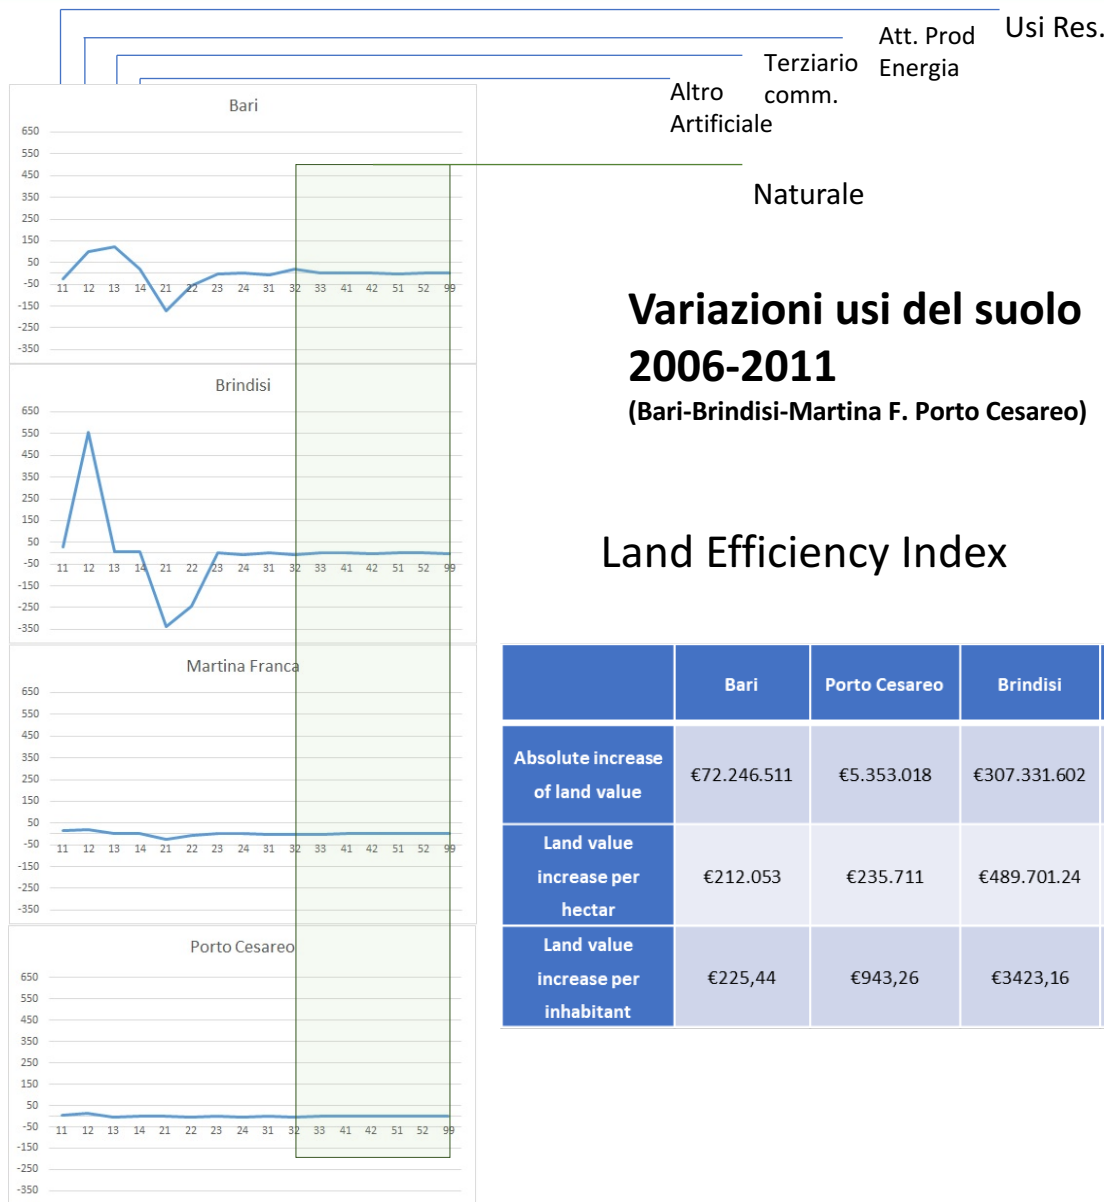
Usi Res.
Att. Prod
Energia
Terziario
comm.
Altro
Artificiale
Naturale

Bari
650
550
450
350
250
150
50
-50
-150
-250
-350
11 12 13 14 21 22 23 24 31 32 33 41 42 51 52 99

Brindisi
650
550
450
350
250
150
50
-50
-150
-250
-350
11 12 13 14 21 22 23 24 31 32 33 41 42 51 52 99

Martina Franca
650
550
450
350
250
150
50
-50
-150
-250
-350
11 12 13 14 21 22 23 24 31 32 33 41 42 51 52 99

Porto Cesareo
650
550
450
350
250
150
50
-50
-150
-250
-350
11 12 13 14 21 22 23 24 31 32 33 41 42 51 52 99

Variazioni usi del suolo 2006-2011
(Bari-Brindisi-Martina F. Porto Cesareo)

Land Efficiency Index

| | Bari | Porto Cesareo | Brindisi |
|---|---|---|---|
| Absolute increase of land value | €72.246.511 | €5.353.018 | €307.331.602 |
| Land value increase per hectar | €212.053 | €235.711 | €489.701.24 |
| Land value increase per inhabitant | €225,44 | €943,26 | €3423,16 |